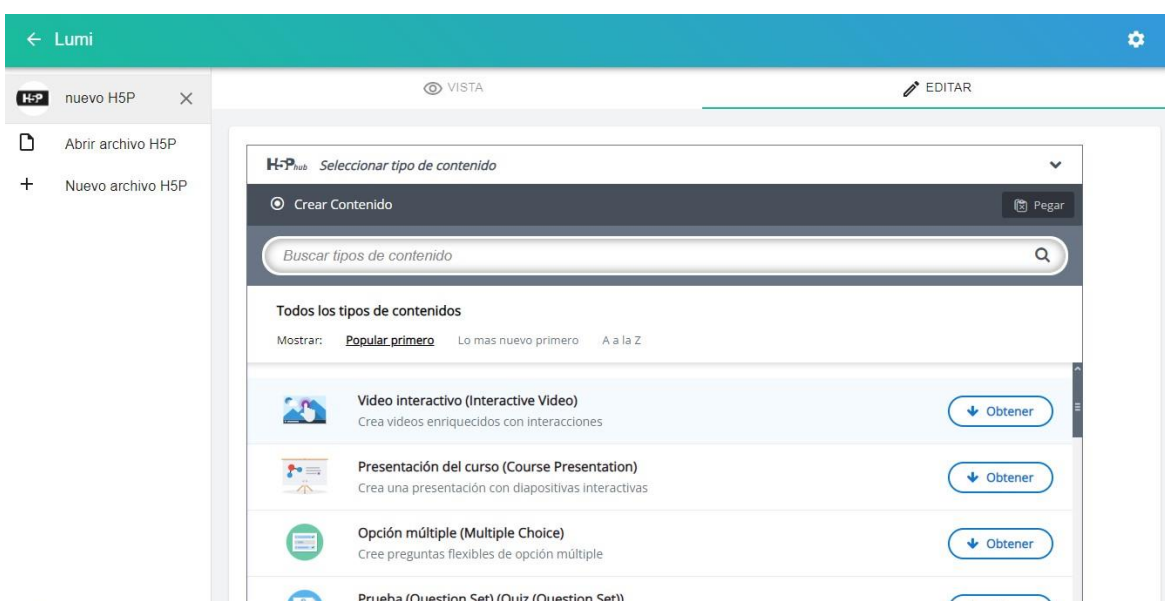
← Lumi

H5P nuevo H5P ×

Abrir archivo H5P

+ Nuevo archivo H5P

VISTA

EDITAR

H5P hub Seleccionar tipo de contenido

Crear Contenido

Pegar

Buscar tipos de contenido

Todos los tipos de contenidos

Mostrar: Popular primero Lo mas nuevo primero A a la Z

Video interactivo (Interactive Video)
Crea videos enriquecidos con interacciones

Obtener

Presentación del curso (Course Presentation)
Crea una presentación con diapositivas interactivas

Obtener

Opción múltiple (Multiple Choice)
Cree preguntas flexibles de opción múltiple

Obtener

Prueba (Question Set) (Quiz (Question Set))